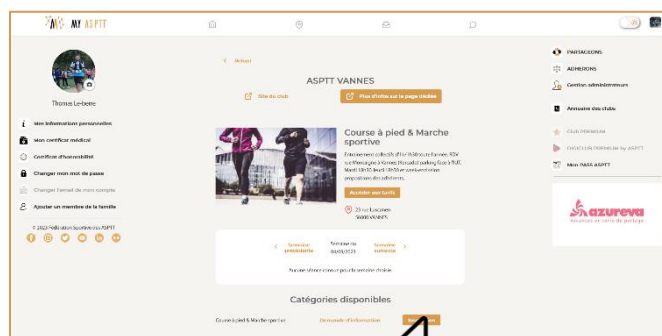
MY ASPTT

Thomas Le-berre

Mes informations personnelles
Mon certificat médical
Certificat d'honorabilité
Changer mon mot de passe
Changer l'email de mon compte
Ajouter un membre de la famille

© 2023 Fédération Sportive des ASPTT

< Retour

ASPTT VANNES

Site du club
Plus d'infos sur la page dédiée

Course à pied & Marche sportive

Entraînement collectif d'Arthur Richard à Vannes. RDV sur l'hippodrome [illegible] parking Gare à RDV. Mardi 18h30 Jeudi 18h30 en parking. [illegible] préparations des adhérents.

Accéder aux tarifs

29 rue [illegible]
56000 VANNES

< Semaine précédente
Semaine du 06/03/2023
Semaine suivante >

Aucune séance prévue pour la semaine choisie

Catégories disponibles

Course à pied & Marche sportive
Demande d'information

PARTAGEONS
ADHÉRONS
Gestion administrateurs
Annuaire des clubs
CLUB PREMIUM
DECOUVREZ ASPTT PERFORMANCE
Mon PASS ASPTT

azureva
Vacances en terre de partage